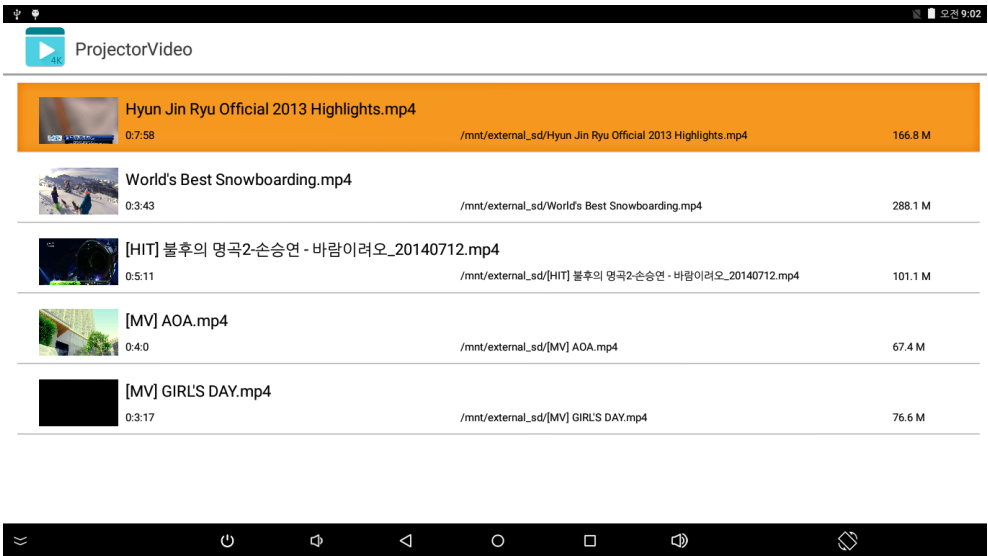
오전 9:02

4K

ProjectorVideo

Hyun Jin Ryu Official 2013 Highlights.mp4
0:7:58 /mnt/external_sd/Hyun Jin Ryu Official 2013 Highlights.mp4 166.8 M

World's Best Snowboarding.mp4
0:3:43 /mnt/external_sd/World's Best Snowboarding.mp4 288.1 M

[HIT] 불후의 명곡2-손승연 - 바람이려오_20140712.mp4
0:5:11 /mnt/external_sd/[HIT] 불후의 명곡2-손승연 - 바람이려오_20140712.mp4 101.1 M

[MV] AOA.mp4
0:4:0 /mnt/external_sd/[MV] AOA.mp4 67.4 M

[MV] GIRL'S DAY.mp4
0:3:17 /mnt/external_sd/[MV] GIRL'S DAY.mp4 76.6 M